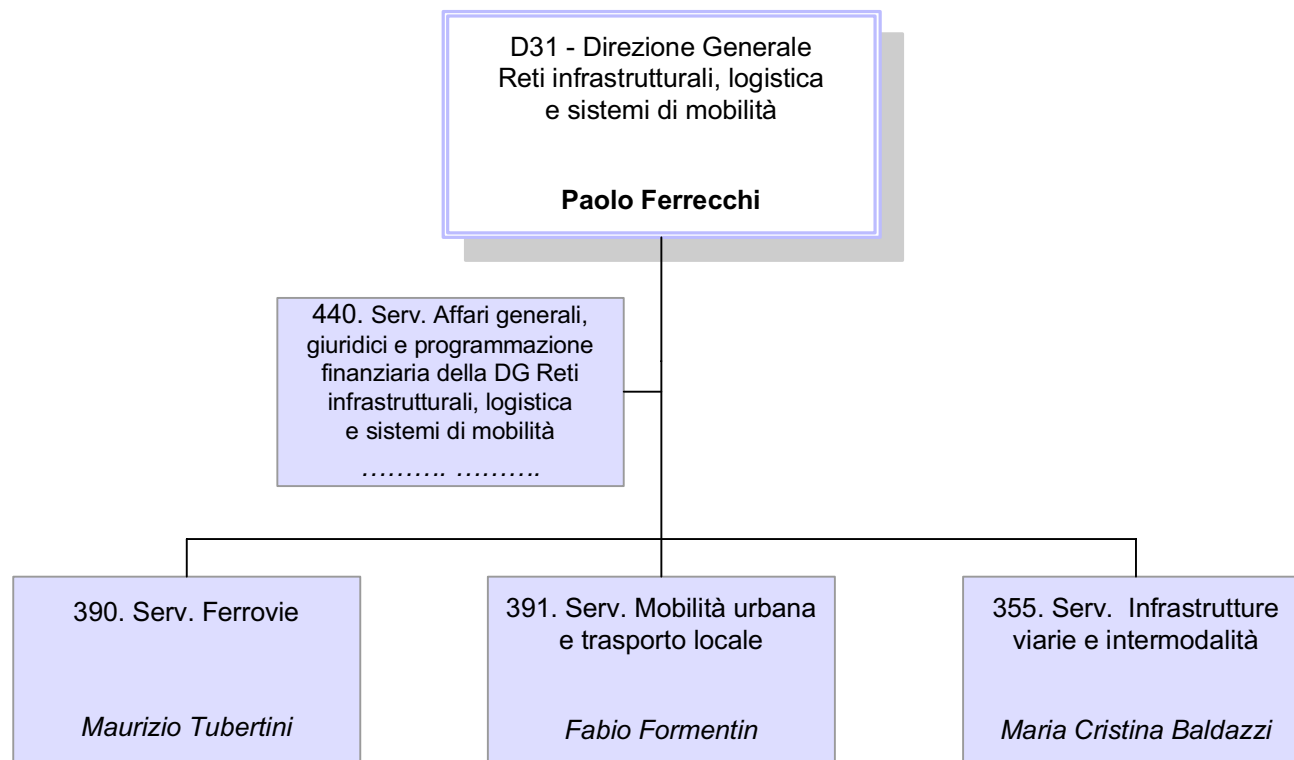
D31 - Direzione Generale
Reti infrastrutturali, logistica
e sistemi di mobilità

Paolo Ferrecchi

440. Serv. Affari generali, giuridici e programmazione finanziaria della DG Reti infrastrutturali, logistica e sistemi di mobilità

………. ……….

390. Serv. Ferrovie

Maurizio Tubertini

391. Serv. Mobilità urbana e trasporto locale

Fabio Formentin

355. Serv. Infrastrutture viarie e intermodalità

Maria Cristina Baldazzi